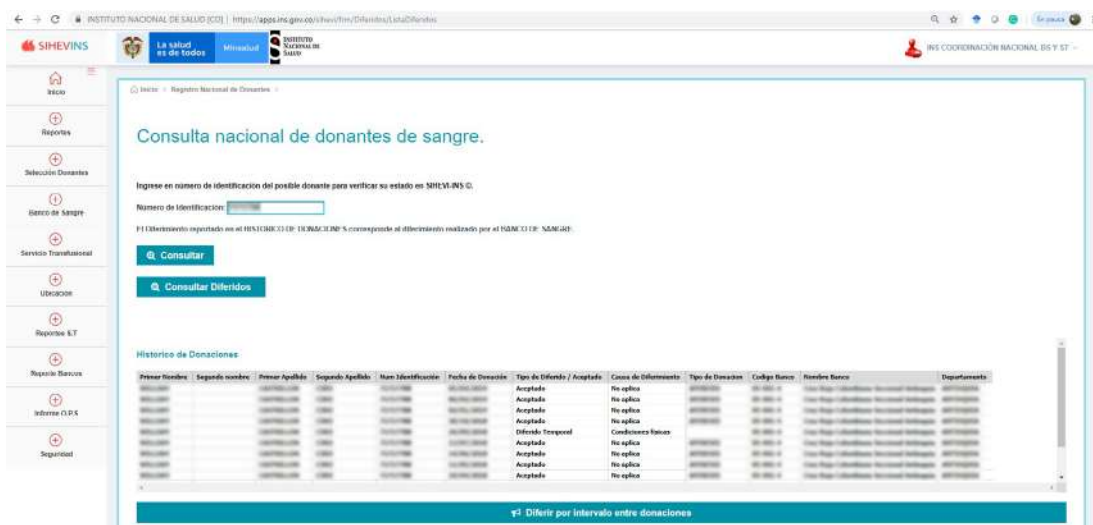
INSTITUTO NACIONAL DE SALUD [CO] | https://apps.ins.gov.co/sihevi/fm/Diferidos/ListaDiferidos

SIHEVINS

La salud es de todos

Minsalud

INSTITUTO NACIONAL DE SALUD

INS COORDINACIÓN NACIONAL BS Y ST

Inicio

Reportes

Selección Donantes

Banco de Sangre

Servicio Transfusional

Ubicacion

Reportes ET

Reporte Bancos

Informe O.P.S

Seguridad

Inicio > Registro Nacional de Donantes >

Consulta nacional de donantes de sangre.

Ingrese en número de identificación del posible donante para verificar su estado en SIHEVI-INS ©.

Numero de Identificacion: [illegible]

El Diferimiento reportado en el HISTORICO DE DONACIONES corresponde al diferimiento realizado por el BANCO DE SANGRE.

Consultar

Consultar Diferidos

Historico de Donaciones

| Primer Nombre | Segundo nombre | Primer Apellido | Segundo Apellido | Num Identificación | Fecha de Donación | Tipo de Diferido / Aceptado | Causa de Diferimiento | Tipo de Donacion | Codigo Banco | Nombre Banco | Departamento |
|---|---|---|---|---|---|---|---|---|---|---|---|
| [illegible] | | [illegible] | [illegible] | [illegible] | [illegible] | Aceptado | No aplica | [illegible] | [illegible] | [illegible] | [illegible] |
| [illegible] | | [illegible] | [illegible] | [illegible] | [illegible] | Aceptado | No aplica | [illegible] | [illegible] | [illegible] | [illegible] |
| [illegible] | | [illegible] | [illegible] | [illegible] | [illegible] | Aceptado | No aplica | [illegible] | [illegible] | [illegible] | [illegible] |
| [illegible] | | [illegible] | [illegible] | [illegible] | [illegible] | Aceptado | No aplica | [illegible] | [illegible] | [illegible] | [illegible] |
| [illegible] | | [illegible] | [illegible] | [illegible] | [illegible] | Diferido Temporal | Condiciones fisicas | | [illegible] | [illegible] | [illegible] |
| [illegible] | | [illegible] | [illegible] | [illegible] | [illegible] | Aceptado | No aplica | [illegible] | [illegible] | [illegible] | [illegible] |
| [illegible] | | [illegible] | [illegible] | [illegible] | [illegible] | Aceptado | No aplica | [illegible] | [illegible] | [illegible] | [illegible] |
| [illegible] | | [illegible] | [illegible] | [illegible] | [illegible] | Aceptado | No aplica | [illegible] | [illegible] | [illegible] | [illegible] |
| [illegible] | | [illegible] | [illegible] | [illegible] | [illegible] | Aceptado | No aplica | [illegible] | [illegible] | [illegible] | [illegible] |

Diferir por intervalo entre donaciones